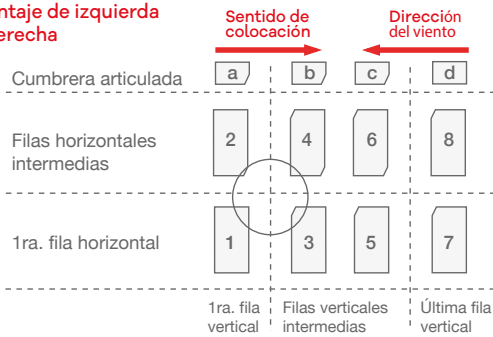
ntaje de izquierda
erecha

Sentido de colocación

Dirección del viento

Cumbrera articulada

a
b
c
d

Filas horizontales intermedias

2
4
6
8

1ra. fila horizontal

1
3
5
7

1ra. fila vertical

Filas verticales intermedias

Última fila vertical